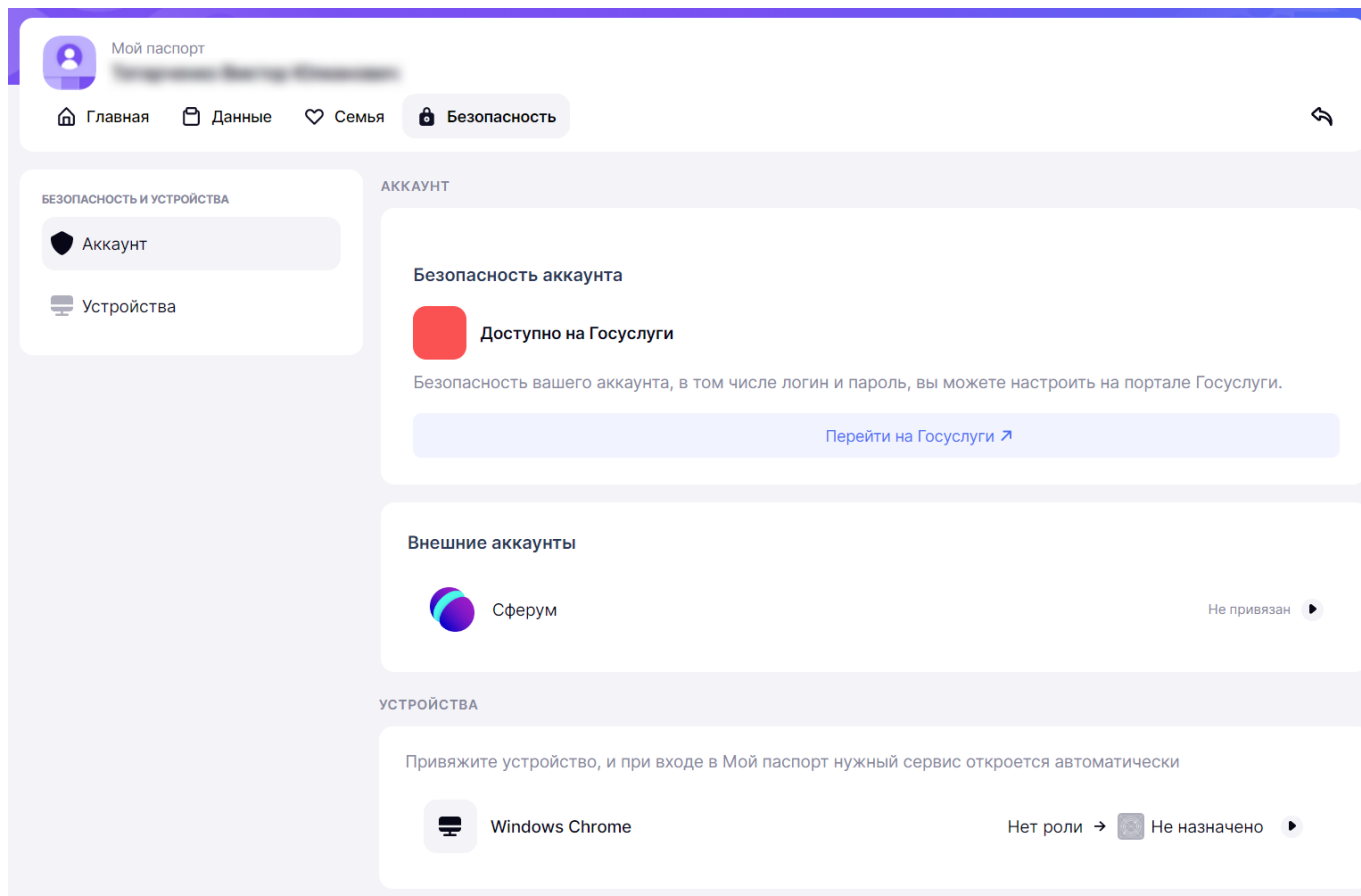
Мой паспорт
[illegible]

Главная Данные Семья Безопасность

БЕЗОПАСНОСТЬ И УСТРОЙСТВА
Аккаунт
Устройства

АККАУНТ

Безопасность аккаунта

Доступно на Госуслуги

Безопасность вашего аккаунта, в том числе логин и пароль, вы можете настроить на портале Госуслуги.

Перейти на Госуслуги ↗

Внешние аккаунты

Сферум
Не привязан

УСТРОЙСТВА

Привяжите устройство, и при входе в Мой паспорт нужный сервис откроется автоматически

Windows Chrome
Нет роли → Не назначено